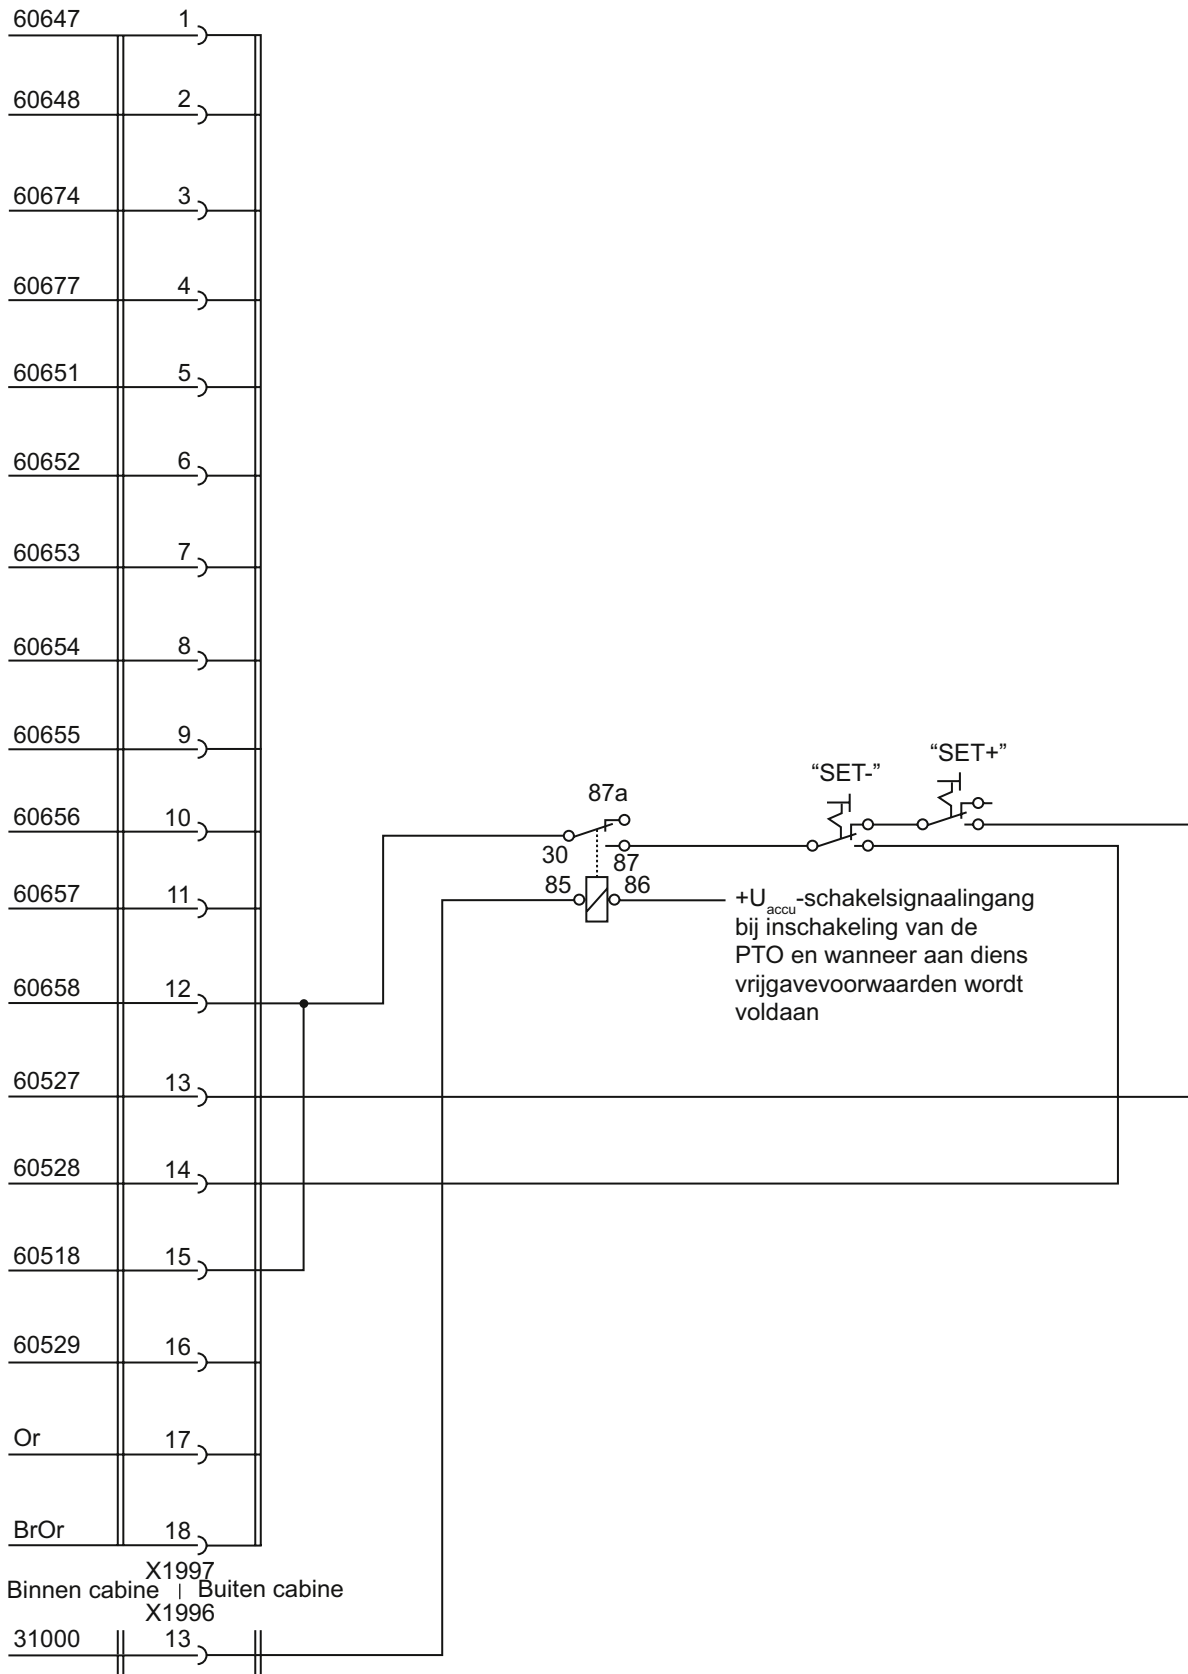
60647 1
60648 2
60674 3
60677 4
60651 5
60652 6
60653 7
60654 8
60655 9
60656 10
60657 11
60658 12
60527 13
60528 14
60518 15
60529 16
Or 17
BrOr 18

87a
30
87
85
86

"SET-"
"SET+"

$+U_{accu}$-schakelsignaalingang bij inschakeling van de PTO en wanneer aan diens vrijgavevoorwaarden wordt voldaan

X1997
Binnen cabine | Buiten cabine
X1996
31000 13